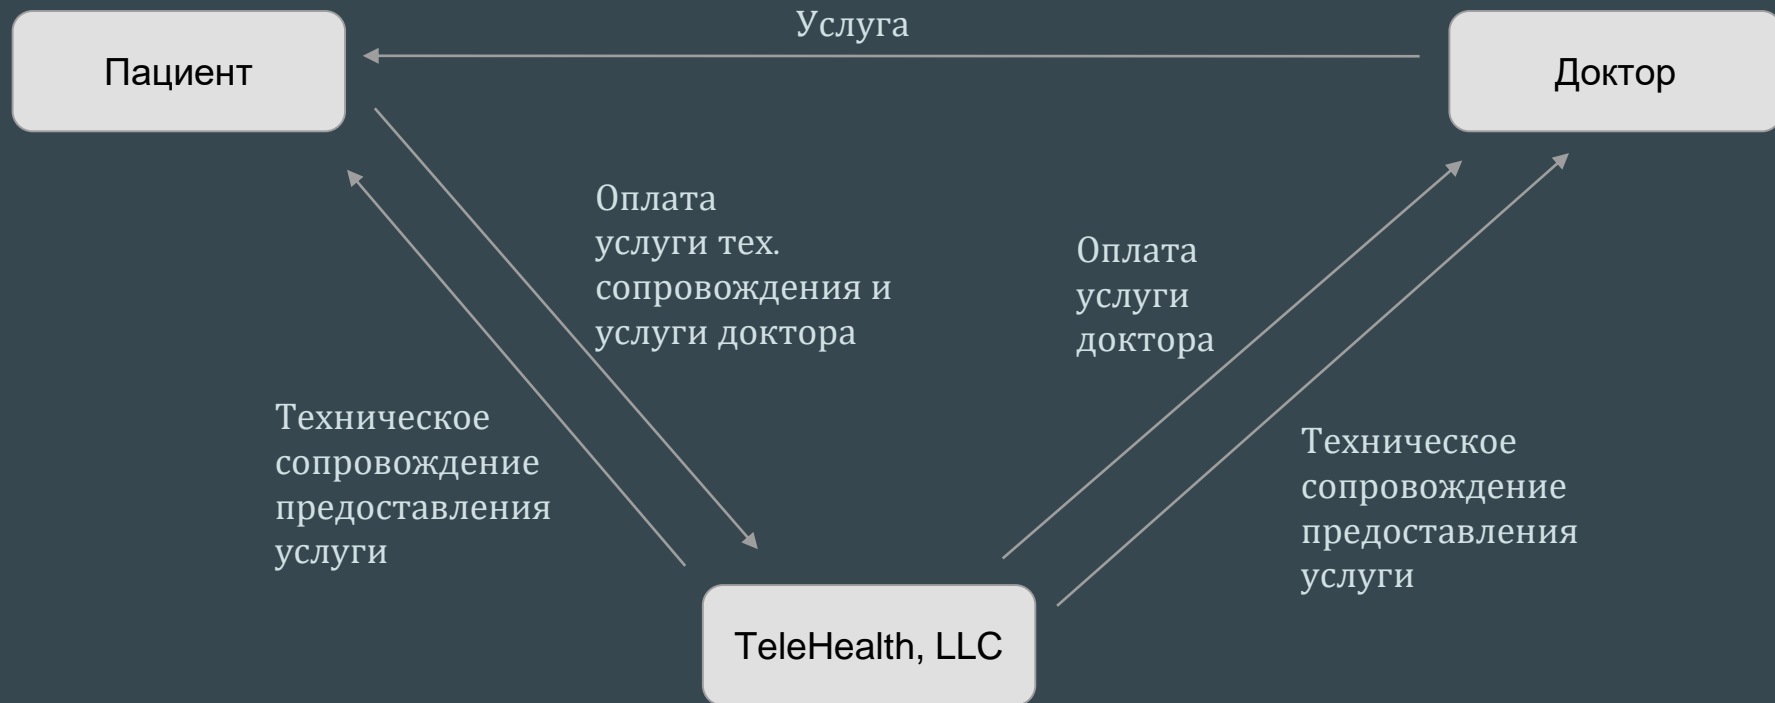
Пациент

Услуга

Доктор

Оплата услуги тех. сопровождения и услуги доктора

Оплата услуги доктора

Техническое сопровождение предоставления услуги

Техническое сопровождение предоставления услуги

TeleHealth, LLC